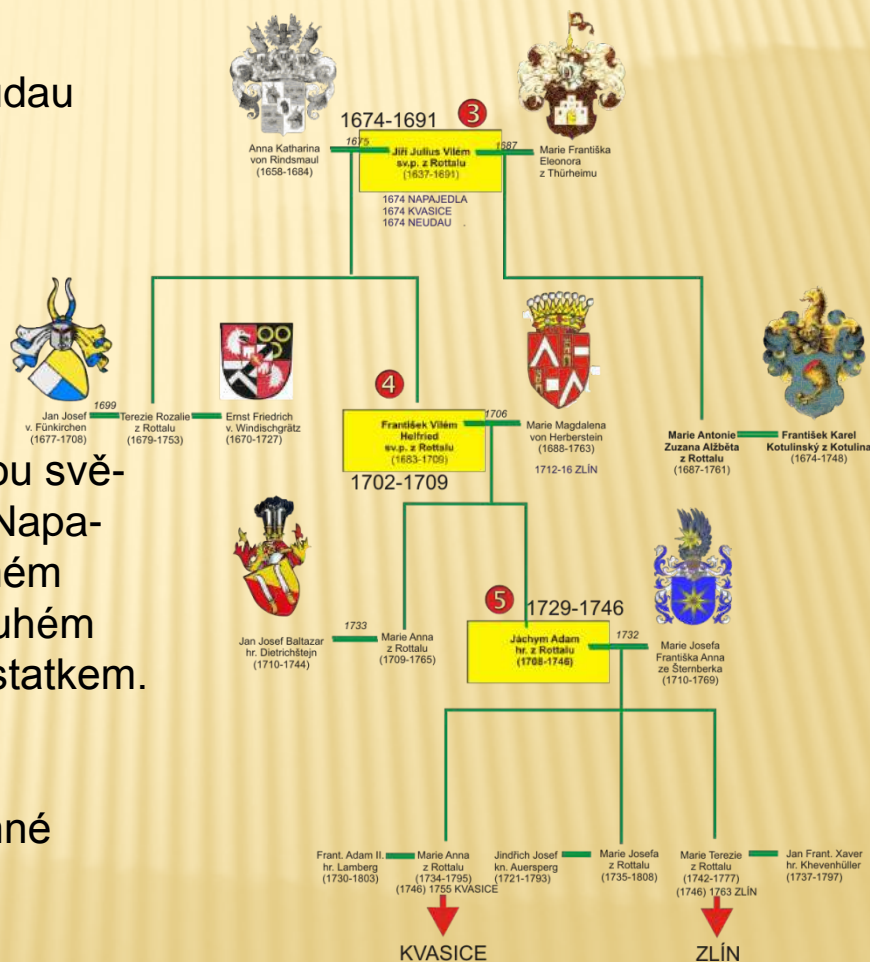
ndau

ou svě-
Napa-
ém
uhém
statkem.

ané

1674-1691
3

Anna Katharina von Rindsmaul (1658-1684)
1675
Jiří Julius Vilém sv.p. z Rottalu (1637-1691)
1687
Marie Františka Eleonora z Thürheimu

1674 NAPAJEDLA
1674 KVASICE
1674 NEUDAU

Jan Josef v. Fünkirchen (1677-1708)
1699
Terezie Rozalie z Rottalu (1679-1753)
Ernst Friedrich v. Windischgrätz (1670-1727)

4
František Vilém Helfried sv.p. z Rottalu (1683-1709)
1706
Marie Magdalena von Herberstein (1688-1763)
1712-16 ZLÍN
1702-1709

Marie Antonie Zuzana Alžběta z Rottalu (1687-1761)
František Karel Kotulinský z Kotulina (1674-1748)

Jan Josef Baltazar hr. Dietrichštejn (1710-1744)
1733
Marie Anna z Rottalu (1709-1765)

5
1729-1746
Jáchym Adam hr. z Rottalu (1708-1746)
1732
Marie Josefa Františka Anna ze Šternberka (1710-1769)

Frant. Adam II. hr. Lamberg (1730-1803)
Marie Anna z Rottalu (1734-1795) (1746) 1755 KVASICE
Jindřich Josef kn. Auersperg (1721-1793)
Marie Josefa z Rottalu (1735-1808)
Marie Terezie z Rottalu (1742-1777) (1746) 1763 ZLÍN
Jan Frant. Xaver hr. Khevenhüller (1737-1797)

KVASICE
ZLÍN